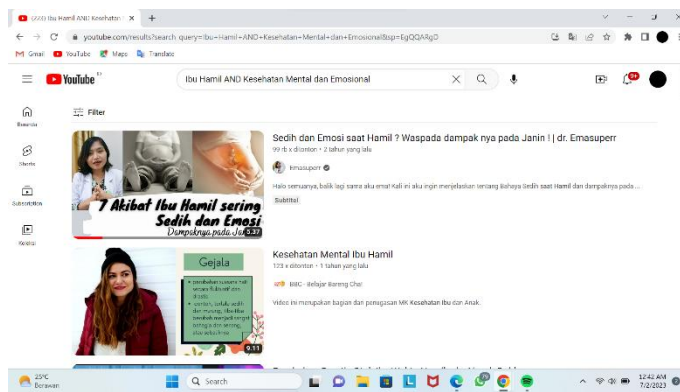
(220) Ibu Hamil AND Kesehatan ×
+
youtube.com/results?search_query=Ibu+Hamil+AND+Kesehatan+Mental+dan+Emosional&sp=EgQQARgD
Gmail YouTube Maps Translate

YouTube ID
Ibu Hamil AND Kesehatan Mental dan Emosional

Beranda
Shorts
Subscription
Koleksi

Filter

7 Akibat Ibu Hamil sering Sedih dan Emosi
Dampaknya pada Ja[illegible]
8:37

Sedih dan Emosi saat Hamil ? Waspada dampak nya pada Janin ! | dr. Emasuperr
99 rb x ditonton • 2 tahun yang lalu
Emasuperr
Halo semuanya, balik lagi sama aku ema! Kali ini aku ingin menjelaskan tentang Bahaya Sedih saat Hamil dan dampaknya pada...
Subtitel

Gejala
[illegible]
9:11

Kesehatan Mental Ibu Hamil
123 x ditonton • 1 tahun yang lalu
BBC - Belajar Bareng Chai
Video ini merupakan bagian dari penugasan MK Kesehatan Ibu dan Anak.

25°C
Berawan
Search
12:42 AM
7/2/2023